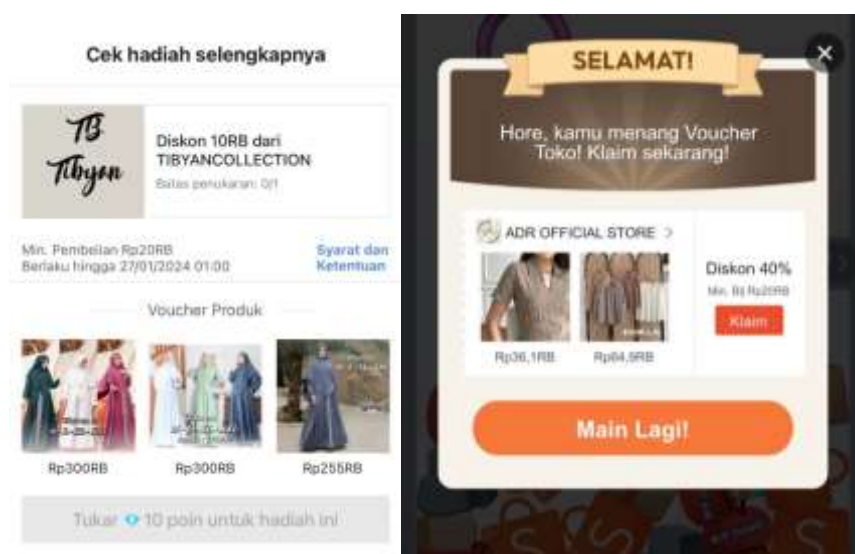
Cek hadiah selengkapnya

TB Tibyan

Diskon 10RB dari TIBYANCOLLECTION

Batas penukaran: 0/1

Min. Pembelian Rp20RB
Berlaku hingga 27/01/2024 01:00

Syarat dan Ketentuan

Voucher Produk

Rp300RB

Rp300RB

Rp255RB

Tukar 10 poin untuk hadiah ini

SELAMAT!

Hore, kamu menang Voucher Toko! Klaim sekarang!

ADR OFFICIAL STORE >

Rp36,1RB

Rp84,9RB

Diskon 40%

Min. Bl Rp20RB

Klaim

Main Lagi!